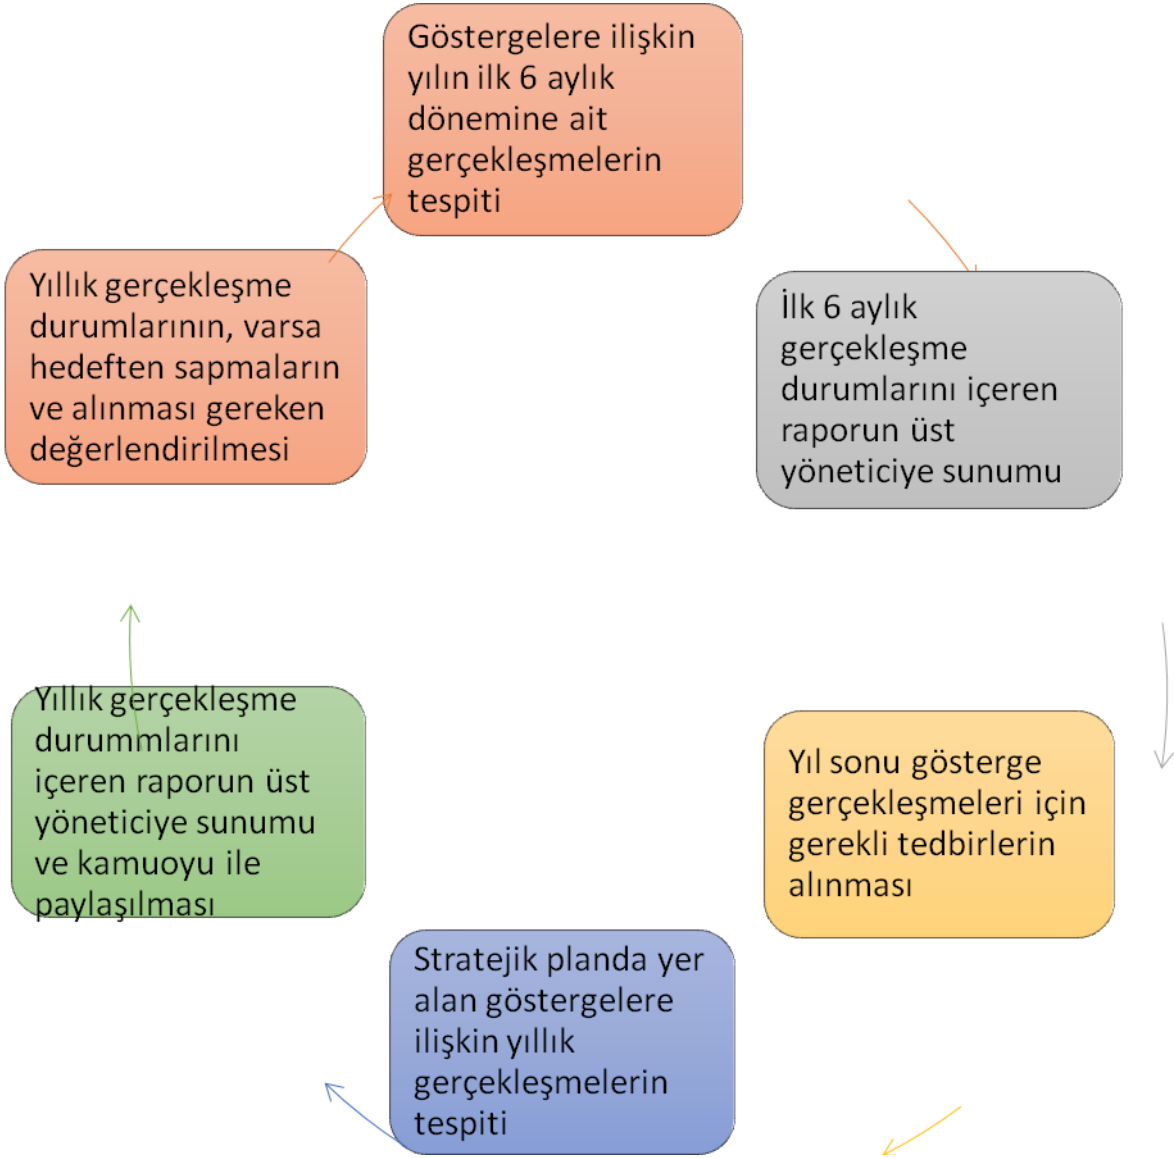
Göstergelere ilişkin yılın ilk 6 aylık dönemine ait gerçekleşmelerin tespiti

İlk 6 aylık gerçekleşme durumlarını içeren raporun üst yöneticiye sunumu

Yıl sonu gösterge gerçekleşmeleri için gerekli tedbirlerin alınması

Stratejik planda yer alan göstergelere ilişkin yıllık gerçekleşmelerin tespiti

Yıllık gerçekleşme durummlarını içeren raporun üst yöneticiye sunumu ve kamuoyu ile paylaşılması

Yıllık gerçekleşme durumlarının, varsa hedeften sapmaların ve alınması gereken değerlendirilmesi